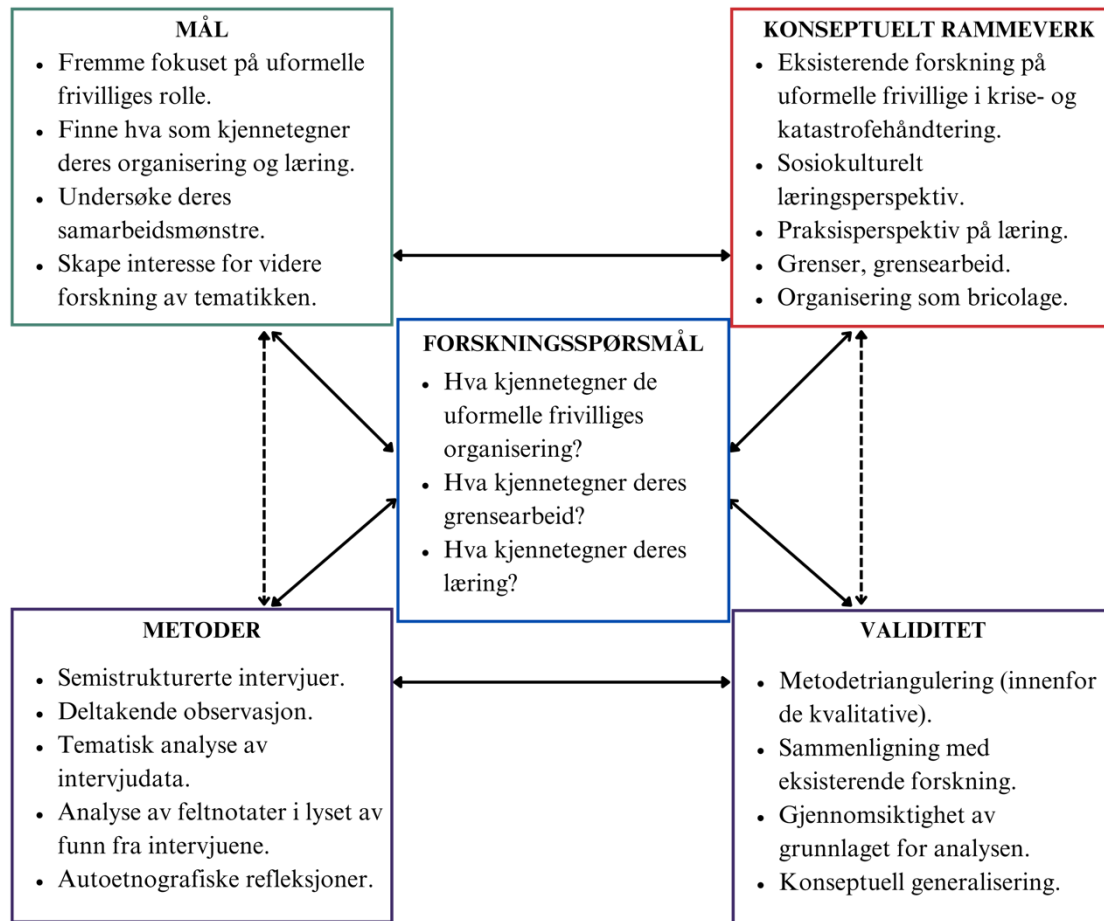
MÅL

- Fremme fokuset på uformelle frivilliges rolle.
- Finne hva som kjennetegner deres organisering og læring.
- Undersøke deres samarbeidsmønstre.
- Skape interesse for videre forskning av tematikken.

KONSEPTUELT RAMMEVERK

- Eksisterende forskning på uformelle frivillige i krise- og katastrofehåndtering.
- Sosiokulturelt læringsperspektiv.
- Praksisperspektiv på læring.
- Grenser, grensearbeid.
- Organisering som bricolage.

FORSKNINGSSPØRSMÅL

- Hva kjennetegner de uformelle frivilliges organisering?
- Hva kjennetegner deres grensearbeid?
- Hva kjennetegner deres læring?

METODER

- Semistrukturerte intervjuer.
- Deltakende observasjon.
- Tematisk analyse av intervjudata.
- Analyse av feltnotater i lyset av funn fra intervjuene.
- Autoetnografiske refleksjoner.

VALIDITET

- Metodetriangulering (innenfor de kvalitative).
- Sammenligning med eksisterende forskning.
- Gjennomsiktighet av grunnlaget for analysen.
- Konseptuell generalisering.